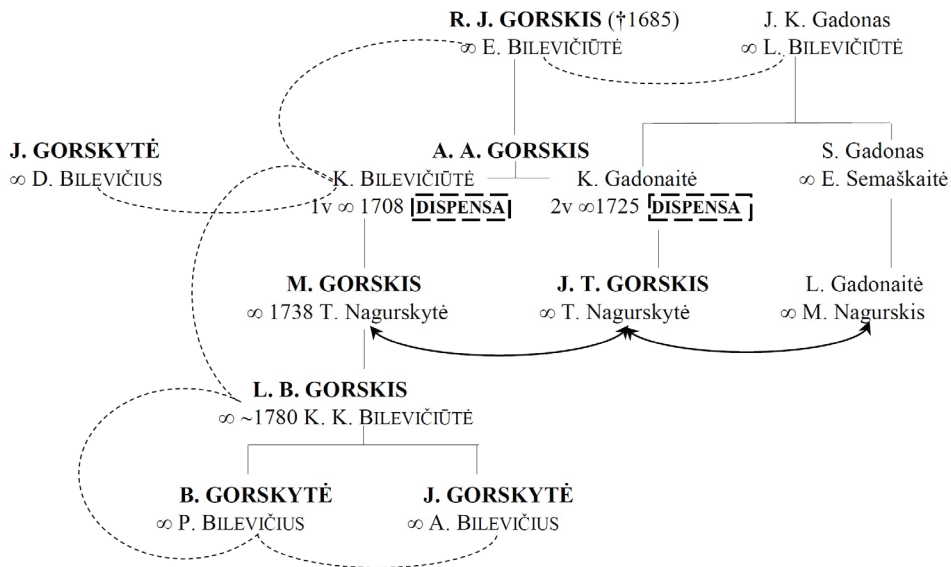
R. J. GORSKIS (†1685)
∞ E. BILEVIČIŪTĖ

J. K. Gadonas
∞ L. BILEVIČIŪTĖ

J. GORSKYTĖ
∞ D. BILEVIČIUS

A. A. GORSKIS
K. BILEVIČIŪTĖ
1v ∞ 1708 DISPENSA

K. Gadonaitė
2v ∞1725 DISPENSA

S. Gadonas
∞ E. Semaškaitė

M. GORSKIS
∞ 1738 T. Nagurskytė

J. T. GORSKIS
∞ T. Nagurskytė

L. Gadonaitė
∞ M. Nagurskis

L. B. GORSKIS
∞ ~1780 K. K. BILEVIČIŪTĖ

B. GORSKYTĖ
∞ P. BILEVIČIUS

J. GORSKYTĖ
∞ A. BILEVIČIUS